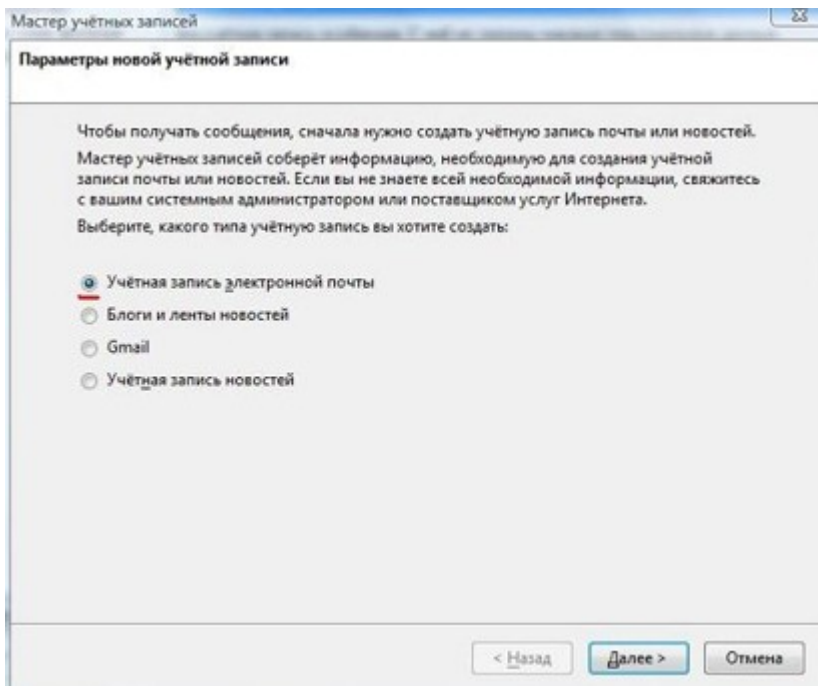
Мастер учётных записей

Параметры новой учётной записи

Чтобы получать сообщения, сначала нужно создать учётную запись почты или новостей.

Мастер учётных записей соберёт информацию, необходимую для создания учётной записи почты или новостей. Если вы не знаете всей необходимой информации, свяжитесь с вашим системным администратором или поставщиком услуг Интернета.

Выберите, какого типа учётную запись вы хотите создать:

Учётная запись электронной почты

Блоги и ленты новостей

Gmail

Учётная запись новостей

< Назад

Далее >

Отмена